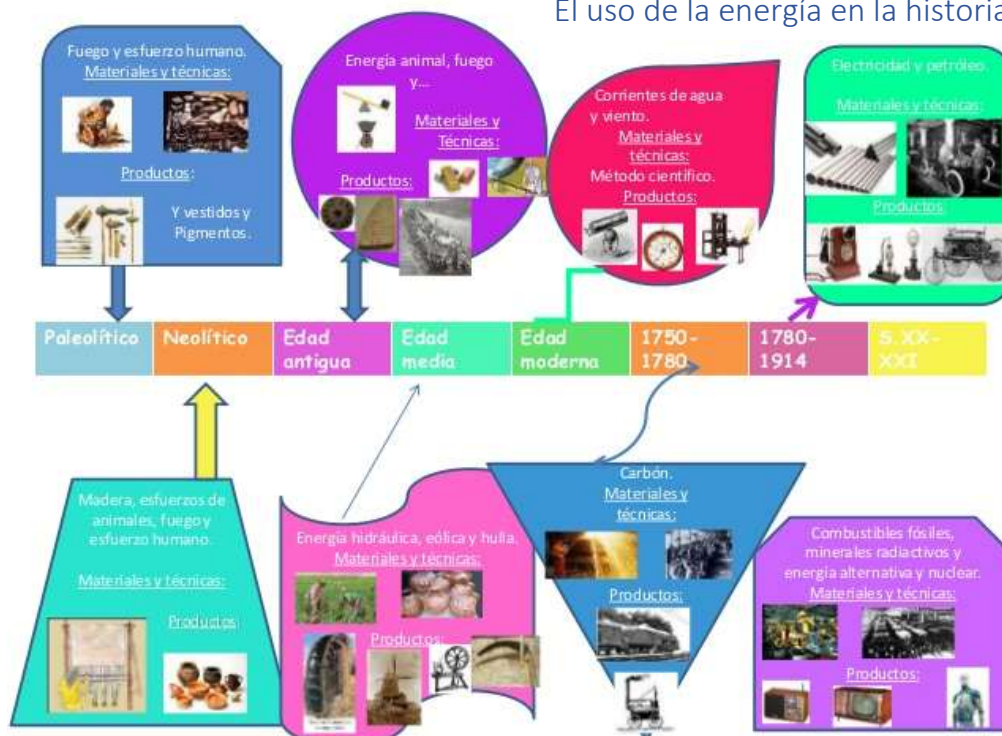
El uso de la energía en la historia

Fuego y esfuerzo humano.
Materiales y técnicas:
Productos:
Y vestidos y Pigmentos.

Energía animal, fuego y...
Materiales y Técnicas:
Productos:

Corrientes de agua y viento.
Materiales y técnicas:
Método científico.
Productos:

Electricidad y petróleo.
Materiales y técnicas:
Productos:

| Paleolítico | Neolítico | Edad antigua | Edad media | Edad moderna | 1750-1780 | 1780-1914 | S.XX-XXI |
|---|---|---|---|---|---|---|---|

Madera, esfuerzos de animales, fuego y esfuerzo humano.
Materiales y técnicas:
Productos:

Energía hidráulica, eólica y hulla.
Materiales y técnicas:
Productos:

Carbón.
Materiales y técnicas:
Productos:

Combustibles fósiles, minerales radiactivos y energía alternativa y nuclear.
Materiales y técnicas:
Productos: